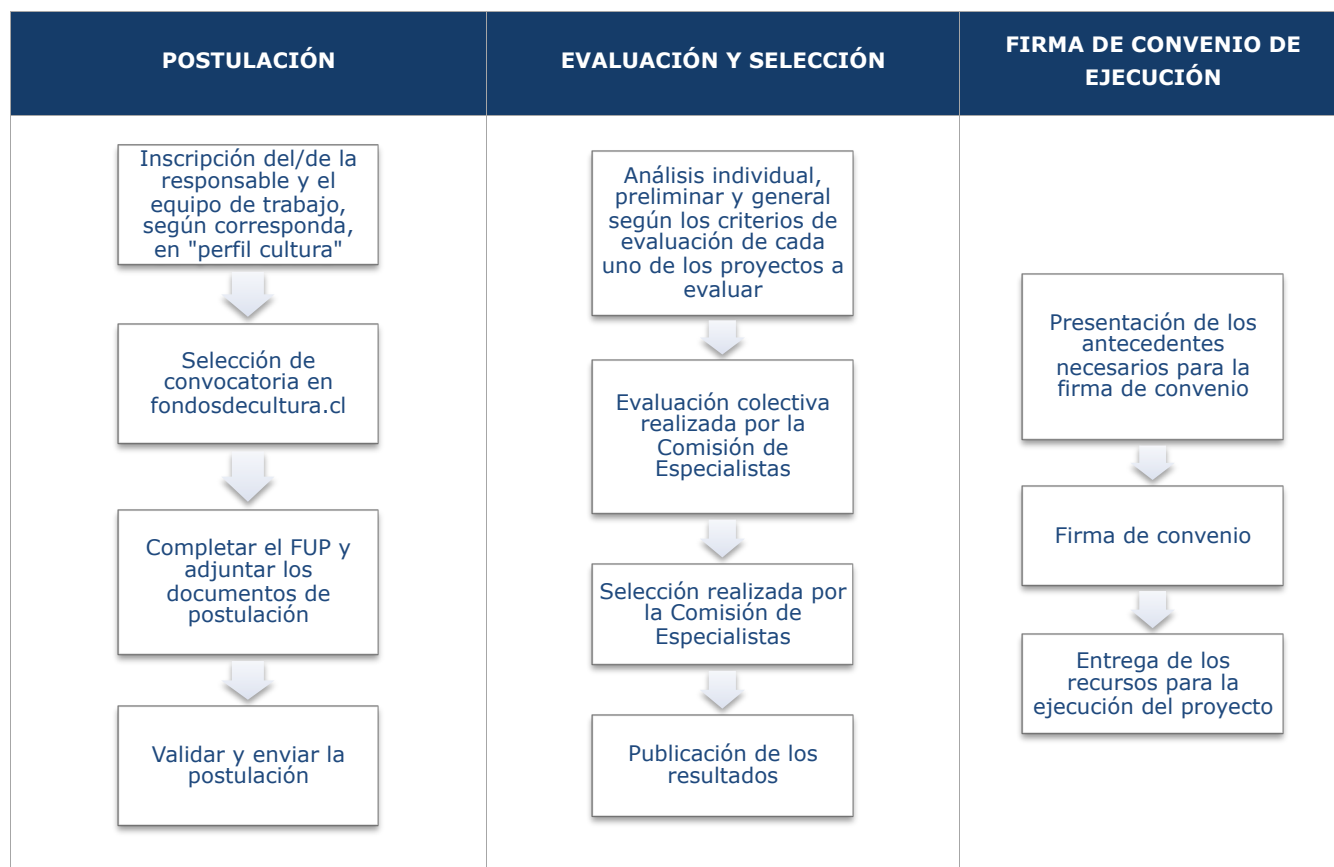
POSTULACIÓN

Inscripción del/de la responsable y el equipo de trabajo, según corresponda, en "perfil cultura"

Selección de convocatoria en fondosdecultura.cl

Completar el FUP y adjuntar los documentos de postulación

Validar y enviar la postulación

EVALUACIÓN Y SELECCIÓN

Análisis individual, preliminar y general según los criterios de evaluación de cada uno de los proyectos a evaluar

Evaluación colectiva realizada por la Comisión de Especialistas

Selección realizada por la Comisión de Especialistas

Publicación de los resultados

FIRMA DE CONVENIO DE EJECUCIÓN

Presentación de los antecedentes necesarios para la firma de convenio

Firma de convenio

Entrega de los recursos para la ejecución del proyecto